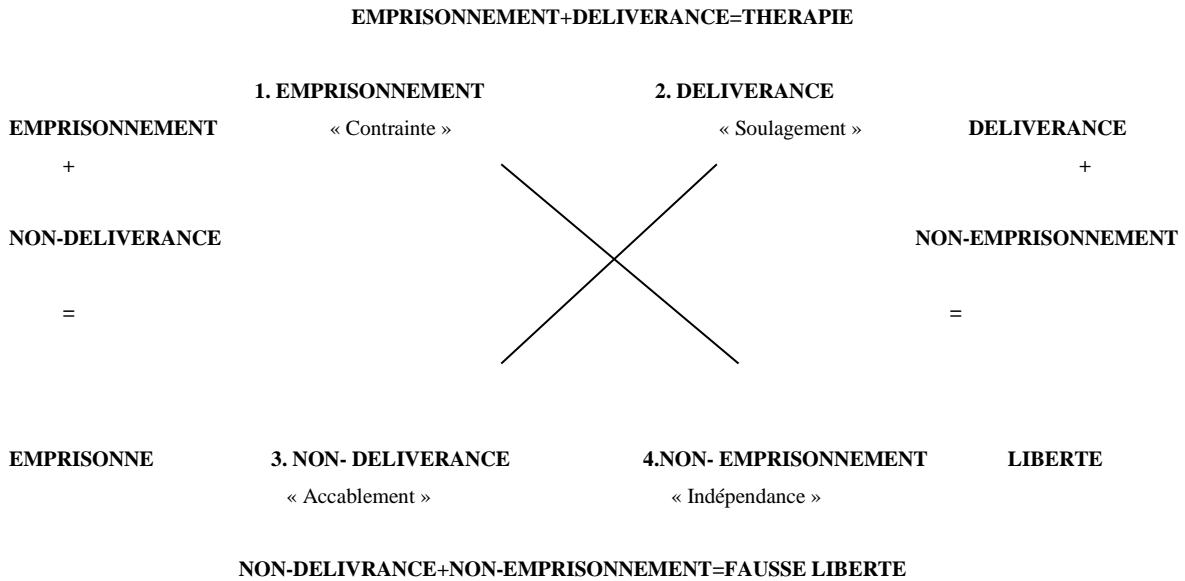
EMPRISONNEMENT+DELIVERANCE=THERAPIE

1. EMPRISONNEMENT
« Contrainte »

2. DELIVERANCE
« Soulagement »

EMPRISONNEMENT
+
NON-DELIVERANCE
=
EMPRISONNE

DELIVERANCE
+
NON-EMPRISONNEMENT
=
LIBERTE

3. NON- DELIVERANCE
« Accablement »

4.NON- EMPRISONNEMENT
« Indépendance »

NON-DELIVRANCE+NON-EMPRISONNEMENT=FAUSSE LIBERTE